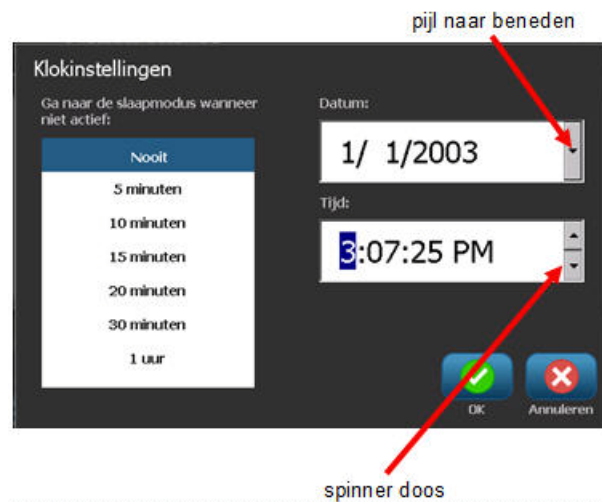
pijl naar beneden

Klokinstellingen

Ga naar de slaapmodus wanneer niet actief:

Nooit
5 minuten
10 minuten
15 minuten
20 minuten
30 minuten
1 uur

Datum:

1/ 1/2003

Tijd:

3:07:25 PM

OK

Annuleren

spinner doos